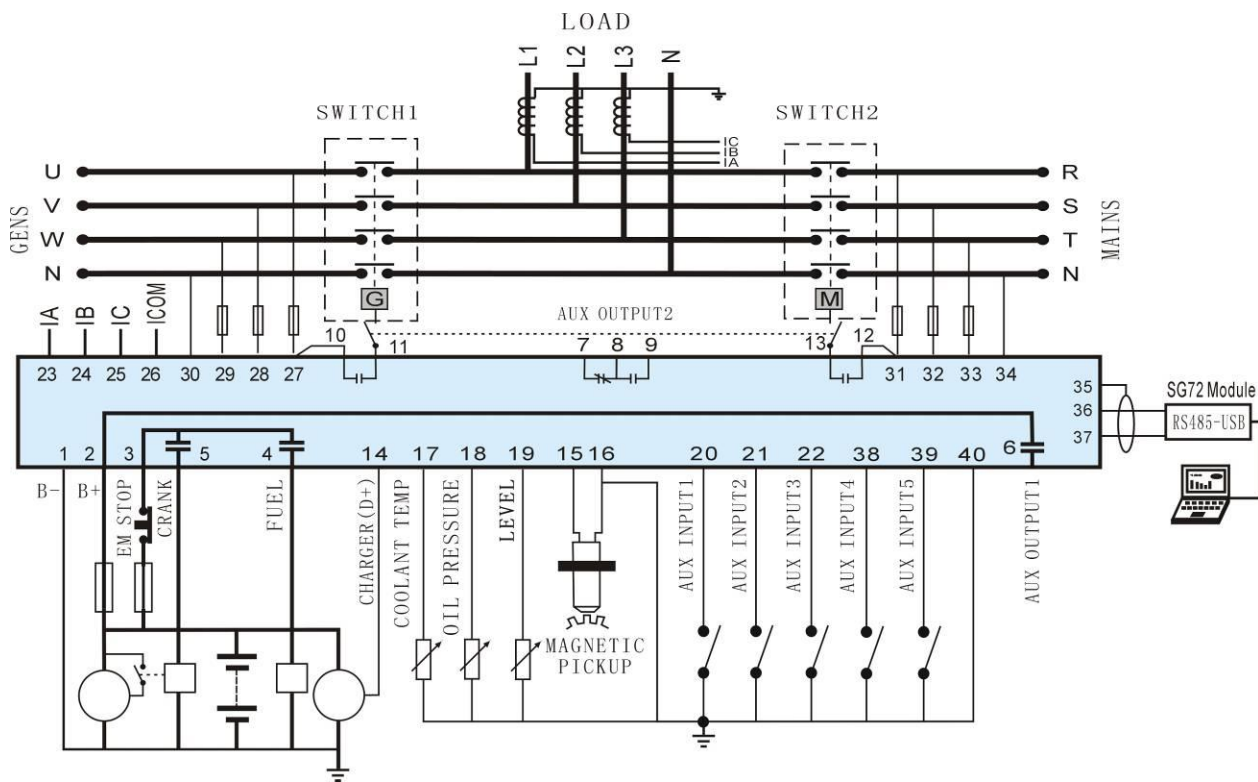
LOAD

L1 L2 L3 N

SWITCH1

SWITCH2

IC
IB
IA

U
V
W
N

GENS

R
S
T
N

MAINS

G

M

IA IB IC ICOM

AUX OUTPUT2

10 11

7 8 9

13 12

23 24 25 26 30 29 28 27

31 32 33 34

35
36
37

SG72 Module

RS485-USB

1 2 3 5 4 14 17 18 19 15 16 20 21 22 38 39 40 6

B- B+

EM STOP

CRANK

FUEL

CHARGER(D+)

COOLANT TEMP

OIL PRESSURE

LEVEL

MAGNETIC PICKUP

AUX INPUT1

AUX INPUT2

AUX INPUT3

AUX INPUT4

AUX INPUT5

AUX OUTPUT1